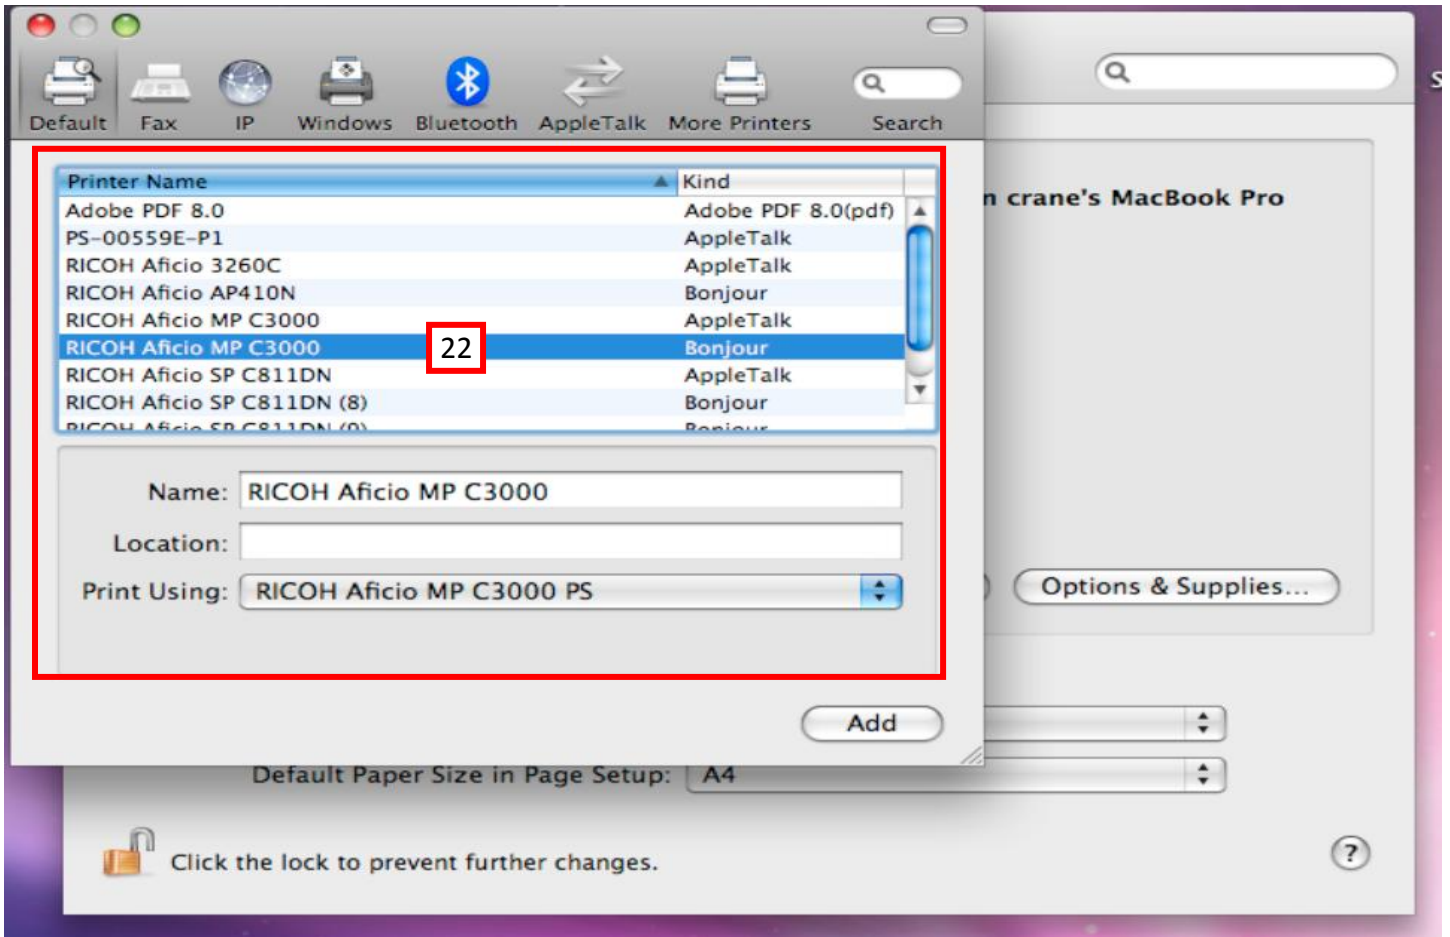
Default Fax IP Windows Bluetooth AppleTalk More Printers Search

| Printer Name | Kind |
|---|---|
| Adobe PDF 8.0 | Adobe PDF 8.0(pdf) |
| PS-00559E-P1 | AppleTalk |
| RICOH Aficio 3260C | AppleTalk |
| RICOH Aficio AP410N | Bonjour |
| RICOH Aficio MP C3000 | AppleTalk |
| RICOH Aficio MP C3000 | Bonjour |
| RICOH Aficio SP C811DN | AppleTalk |
| RICOH Aficio SP C811DN (8) | Bonjour |
| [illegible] | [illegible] |

22

Name: RICOH Aficio MP C3000

Location:

Print Using: RICOH Aficio MP C3000 PS

Add

n crane's MacBook Pro

Options & Supplies...

Default Paper Size in Page Setup: A4

Click the lock to prevent further changes.

?